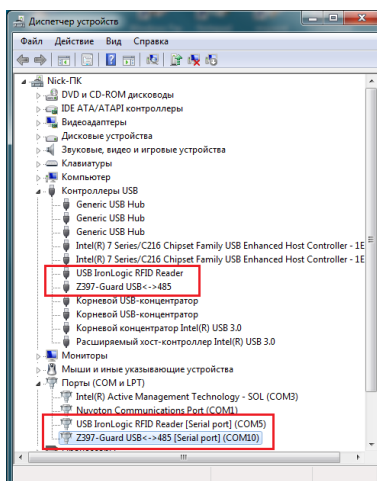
Диспетчер устройств

Файл Действие Вид Справка

Nick-ПК
DVD и CD-ROM дисководы
IDE ATA/ATAPI контроллеры
Видеоадаптеры
Дисковые устройства
Звуковые, видео и игровые устройства
Клавиатуры
Компьютер
Контроллеры USB
Generic USB Hub
Generic USB Hub
Generic USB Hub
Intel(R) 7 Series/C216 Chipset Family USB Enhanced Host Controller - 1E
Intel(R) 7 Series/C216 Chipset Family USB Enhanced Host Controller - 1E
USB IronLogic RFID Reader
Z397-Guard USB<->485
Корневой USB-концентратор
Корневой USB-концентратор
Корневой концентратор Intel(R) USB 3.0
Расширяемый хост-контроллер Intel(R) USB 3.0
Мониторы
Мыши и иные указывающие устройства
Порты (COM и LPT)
Intel(R) Active Management Technology - SOL (COM3)
Nuvoton Communications Port (COM1)
USB IronLogic RFID Reader [Serial port] (COM5)
Z397-Guard USB<->485 [Serial port] (COM10)